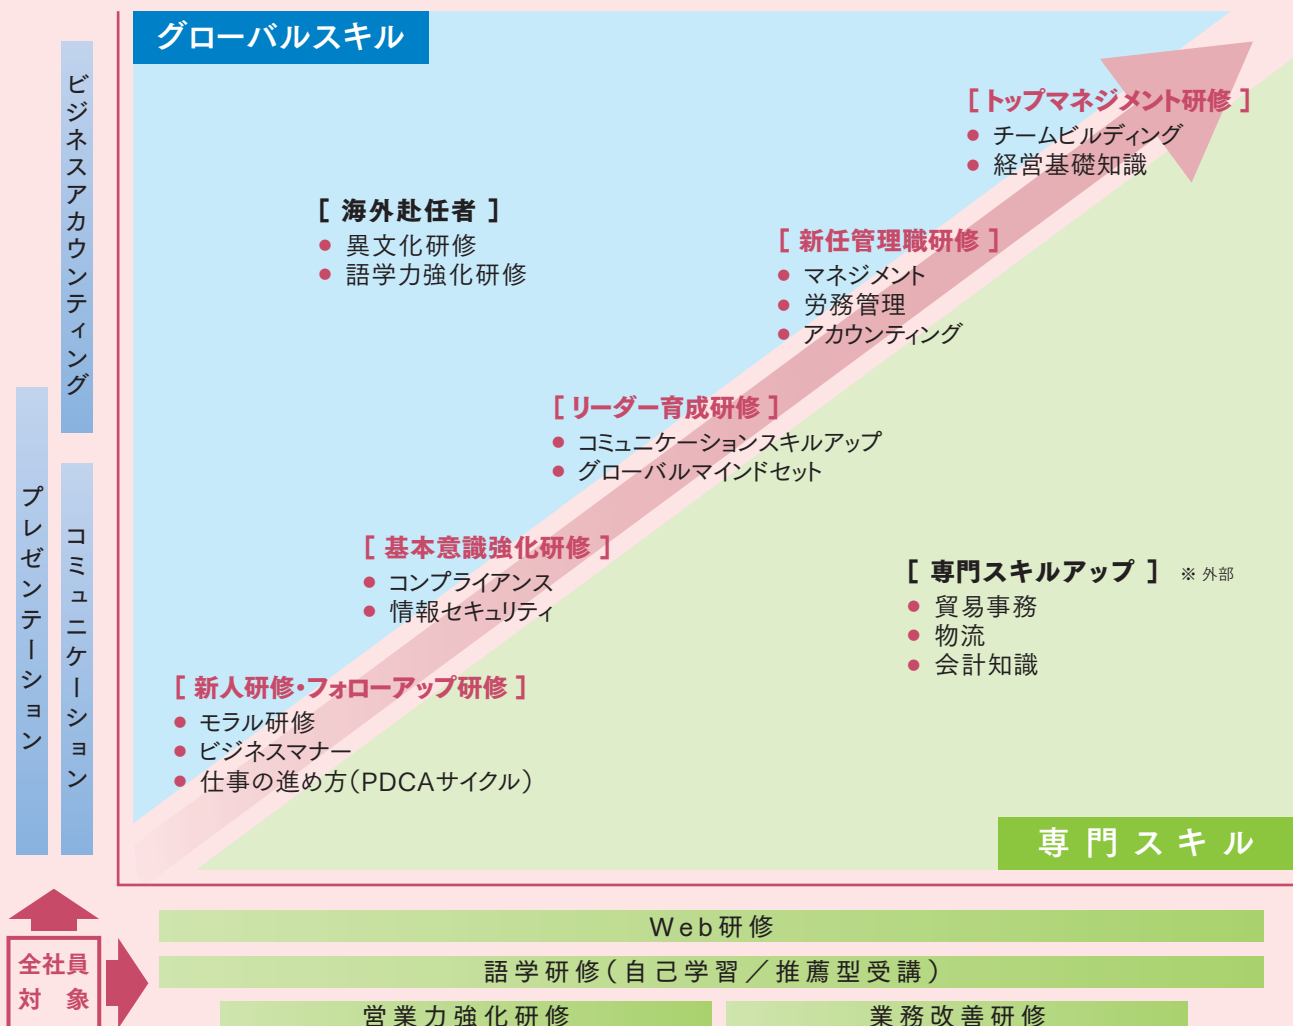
グローバルスキル

ビジネスアカウンティング

プレゼンテーション

コミュニケーション

［ トップマネジメント研修 ］
● チームビルディング
● 経営基礎知識

［ 海外赴任者 ］
● 異文化研修
● 語学力強化研修

［ 新任管理職研修 ］
● マネジメント
● 労務管理
● アカウンティング

［ リーダー育成研修 ］
● コミュニケーションスキルアップ
● グローバルマインドセット

［ 基本意識強化研修 ］
● コンプライアンス
● 情報セキュリティ

［ 専門スキルアップ ］ ※ 外部
● 貿易事務
● 物流
● 会計知識

［ 新人研修･フォローアップ研修 ］
● モラル研修
● ビジネスマナー
● 仕事の進め方（PDCAサイクル）

専門スキル

全社員対象

Web研修

語学研修（自己学習／推薦型受講）

営業力強化研修

業務改善研修